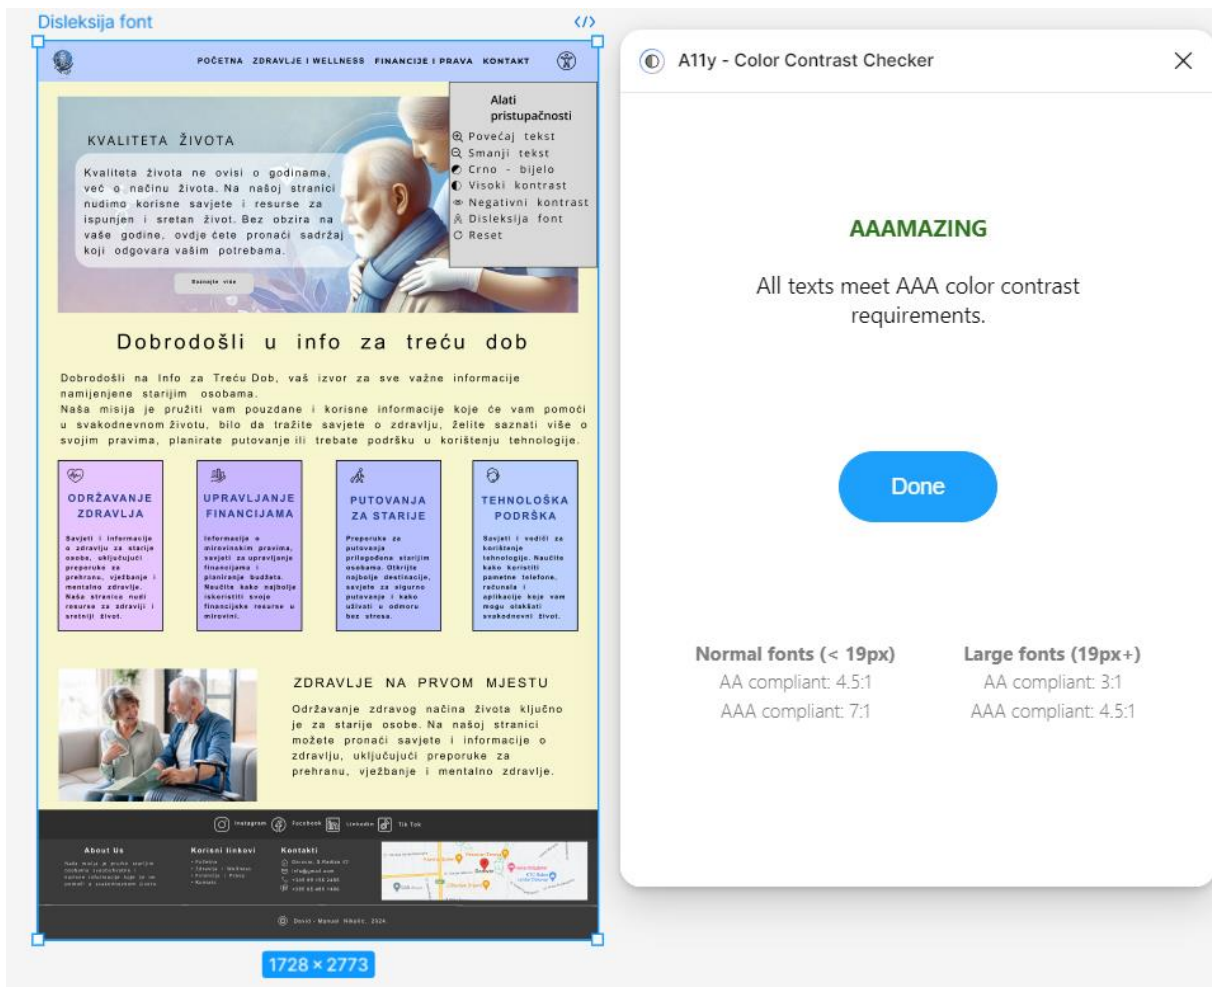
Disleksija font

POČETNA ZDRAVLJE I WELLNESS FINANCIJE I PRAVA KONTAKT

Alati pristupačnosti
Povećaj tekst
Smanji tekst
Crno - bijelo
Visoki kontrast
Negativni kontrast
Disleksija font
Reset

KVALITETA ŽIVOTA

Kvaliteta života ne ovisi o godinama, već o načinu života. Na našoj stranici nudimo korisne savjete i resurse za ispunjen i sretan život. Bez obzira na vaše godine, ovdje ćete pronaći sadržaj koji odgovara vašim potrebama.

Saznajte više

Dobrodošli u info za treću dob

Dobrodošli na Info za Treću Dob, vaš izvor za sve važne informacije namijenjene starijim osobama.
Naša misija je pružiti vam pouzdane i korisne informacije koje će vam pomoći u svakodnevnom životu, bilo da tražite savjete o zdravlju, želite saznati više o svojim pravima, planirate putovanje ili trebate podršku u korištenju tehnologije.

ODRŽAVANJE ZDRAVLJA

Savjeti i informacije o zdravlju za starije osobe, uključujući preporuke za prehranu, vježbanje i mentalno zdravlje. Naša stranica nudi resurse za zdraviji i sretniji život.

UPRAVLJANJE FINANCIJAMA

Informacije o mirovinskim pravima, savjeti za upravljanje financijama i planiranje budžeta. Naučite kako najbolje iskoristiti svoje financijske resurse u mirovini.

PUTOVANJA ZA STARIJE

Preporuke za putovanja prilagođena starijim osobama. Otkrijte najbolje destinacije, savjete za sigurno putovanje i kako uživati u odmoru bez stresa.

TEHNOLOŠKA PODRŠKA

Savjeti i vodiči za korištenje tehnologije. Naučite kako koristiti pametne telefone, računala i aplikacije koje vam mogu olakšati svakodnevni život.

ZDRAVLJE NA PRVOM MJESTU

Održavanje zdravog načina života ključno je za starije osobe. Na našoj stranici možete pronaći savjete i informacije o zdravlju, uključujući preporuke za prehranu, vježbanje i mentalno zdravlje.

Instagram Facebook LinkedIn Tik Tok

About Us
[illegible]

Korisni linkovi
Početna
Zdravlje i Wellness
Financije i Prava
Kontakt

Kontakti
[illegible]

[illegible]

1728 × 2773

A11y - Color Contrast Checker

AAAMAZING

All texts meet AAA color contrast requirements.

Done

Normal fonts (< 19px)
AA compliant: 4.5:1
AAA compliant: 7:1

Large fonts (19px+)
AA compliant: 3:1
AAA compliant: 4.5:1